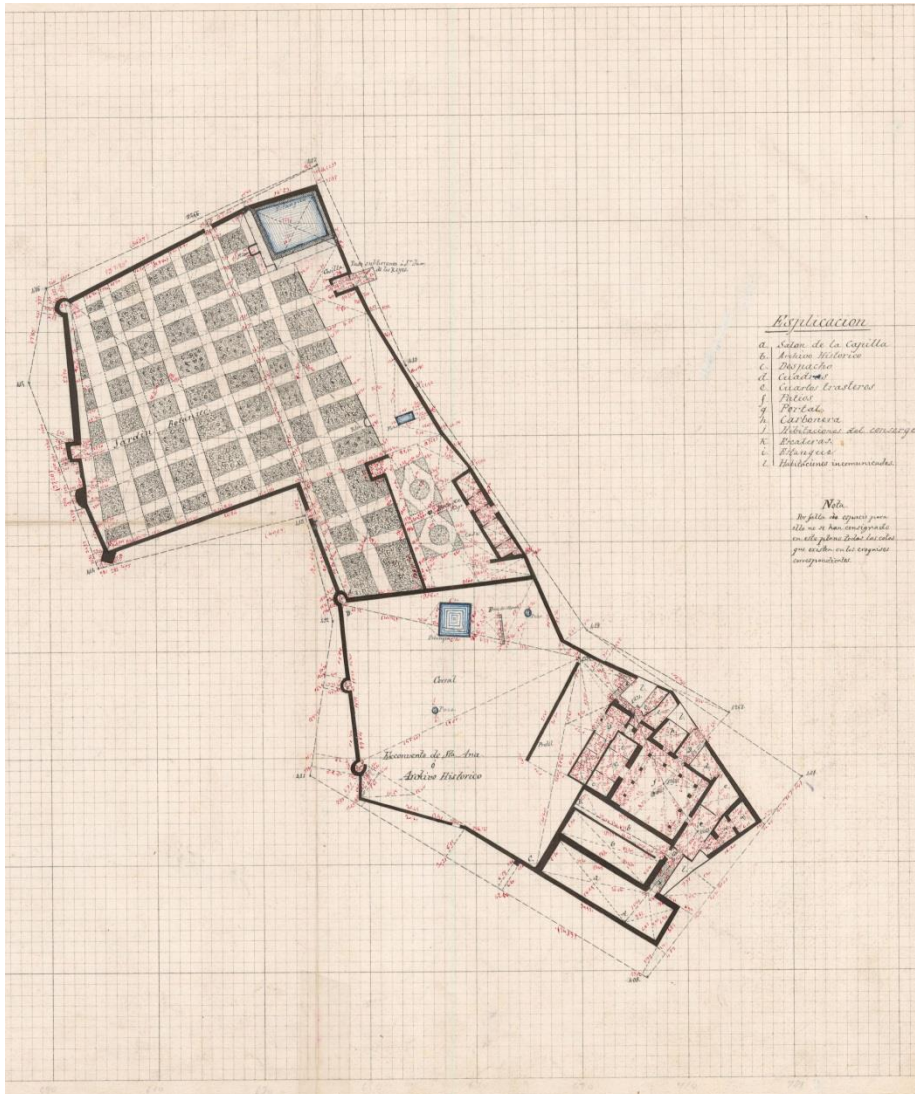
Esplicacion

a. Salon de la Capilla
b. Archivo Historico
c. Despacho
d. Cuadras
e. Cuartos traseros
f. Patios
g. Portal
h. Carbonera
i. Habitaciones del conserge
k. Escaleras
l. Estanque
l. Habitaciones incomunicadas

Nota.
Por falta de espacio para ello no se han consignado en este plano todas las cotas que existen en los croquis correspondientes.

Jardin Botanico

Corral

Pozo

Exconvento de Sta. Ana
ó
Archivo Historico

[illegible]